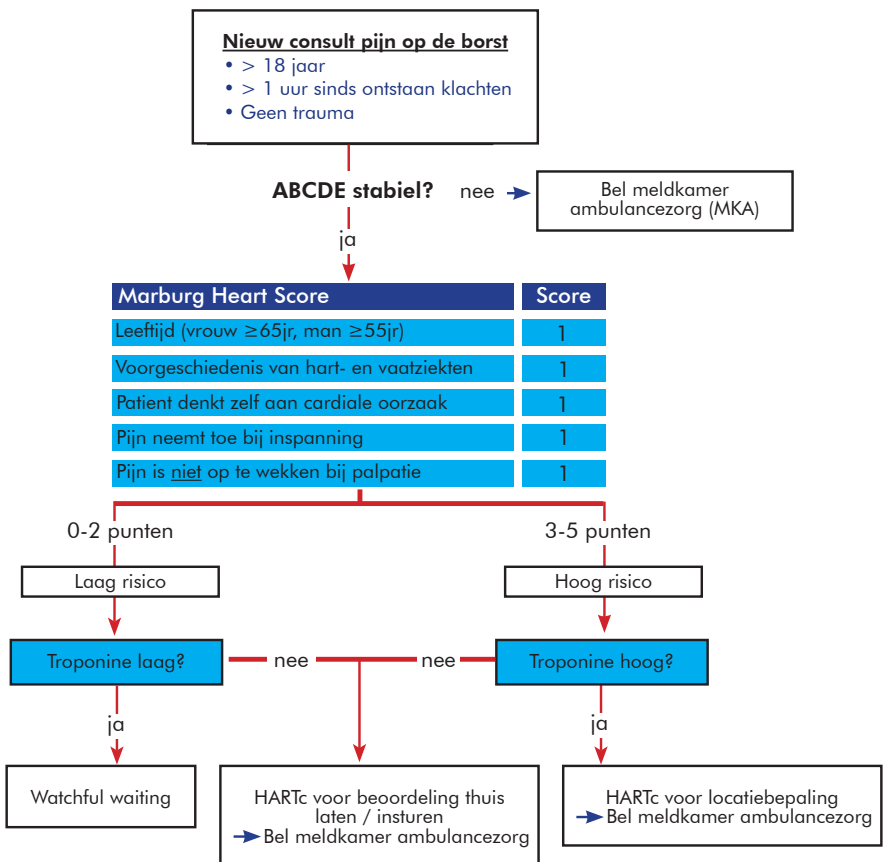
Nieuw consult pijn op de borst
• > 18 jaar
• > 1 uur sinds ontstaan klachten
• Geen trauma

ABCDE stabiel?

nee

Bel meldkamer ambulancezorg (MKA)

ja

| Marburg Heart Score | Score |
|---|---|
| Leeftijd (vrouw ≥65jr, man ≥55jr) | 1 |
| Voorgeschiedenis van hart- en vaatziekten | 1 |
| Patient denkt zelf aan cardiale oorzaak | 1 |
| Pijn neemt toe bij inspanning | 1 |
| Pijn is niet op te wekken bij palpatie | 1 |

0-2 punten

3-5 punten

Laag risico

Hoog risico

Troponine laag?

nee

nee

Troponine hoog?

ja

ja

Watchful waiting

HARTc voor beoordeling thuis laten / insturen
Bel meldkamer ambulancezorg

HARTc voor locatiebepaling
Bel meldkamer ambulancezorg